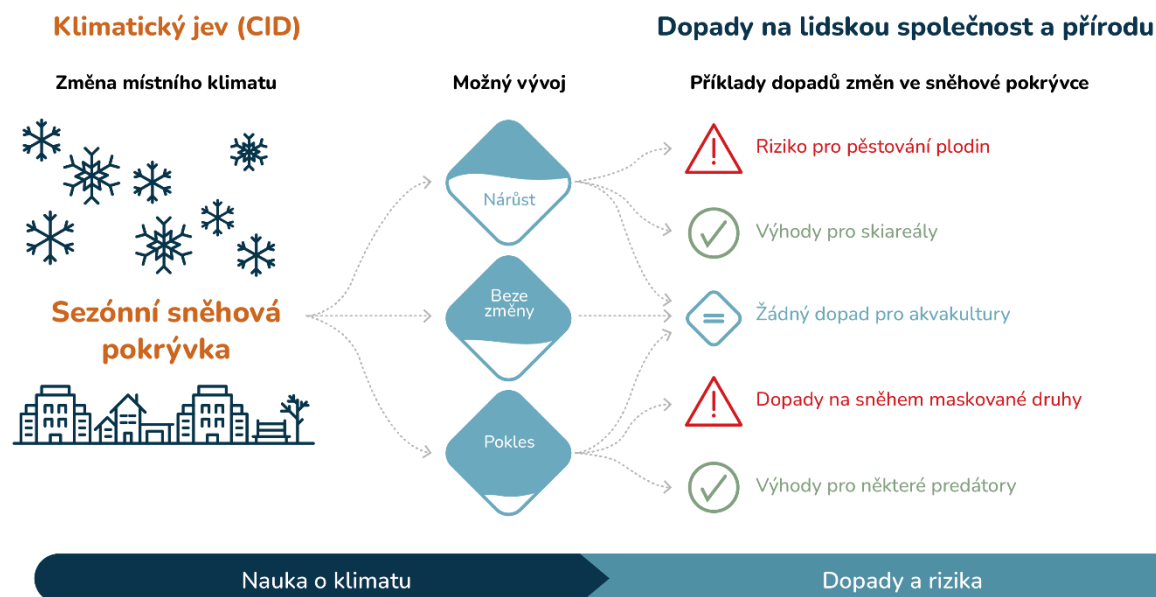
Klimatický jev (CID)

Dopady na lidskou společnost a přírodu

Změna místního klimatu

Možný vývoj

Příklady dopadů změn ve sněhové pokrývce

Sezónní sněhová pokrývka

Nárůst

Beze změny

Pokles

Riziko pro pěstování plodin

Výhody pro skiareály

Žádný dopad pro akvakultury

Dopady na sněhem maskované druhy

Výhody pro některé predátory

Nauka o klimatu

Dopady a rizika